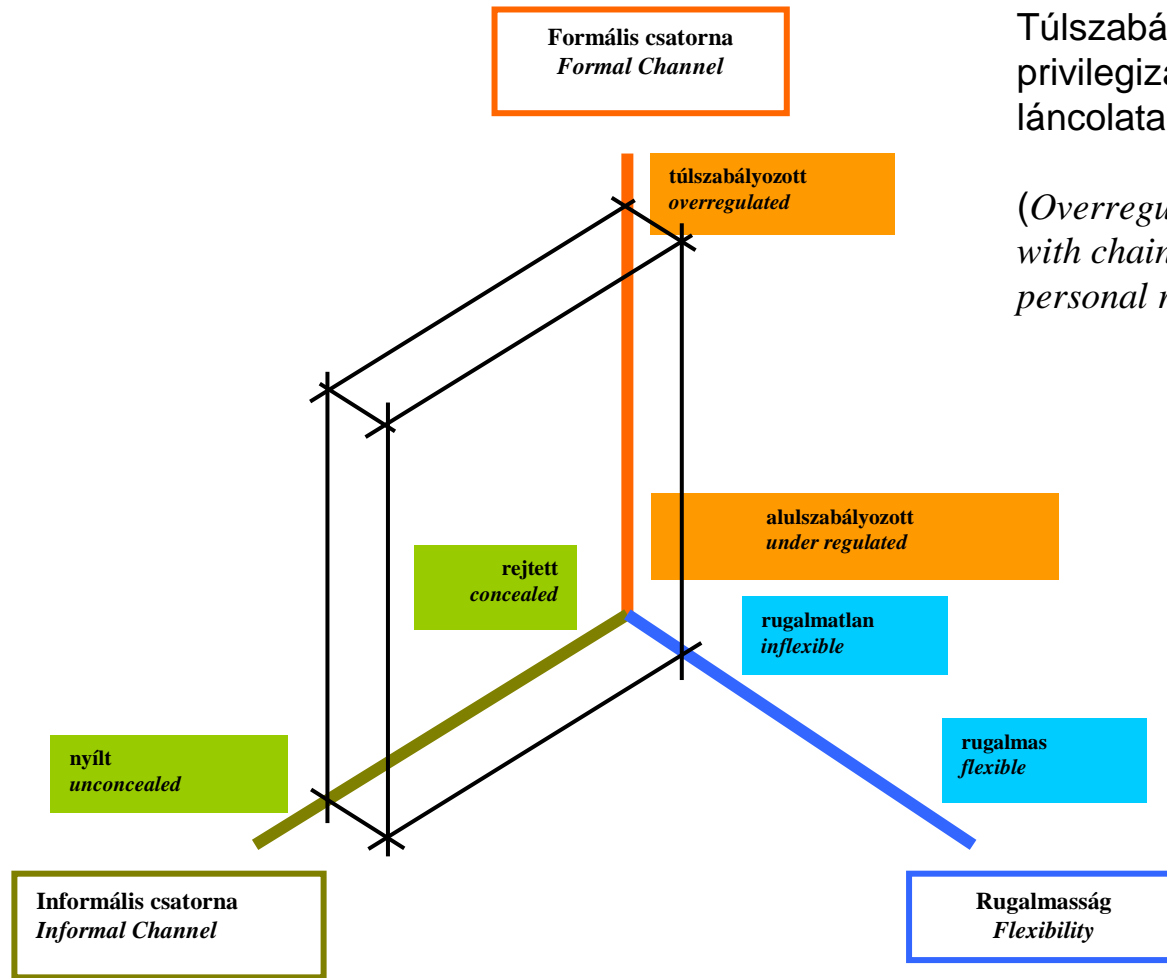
Formális csatorna
*Formal Channel*

Túlszabá
privilegiza
láncolata

(*Overregu*
*with chain*
*personal r*

túlszabályozott
*overregulated*

alulszabályozott
*under regulated*

rejtett
*concealed*

rugalmatlan
*inflexible*

nyílt
*unconcealed*

rugalmas
*flexible*

Informális csatorna
*Informal Channel*

Rugalmasság
*Flexibility*